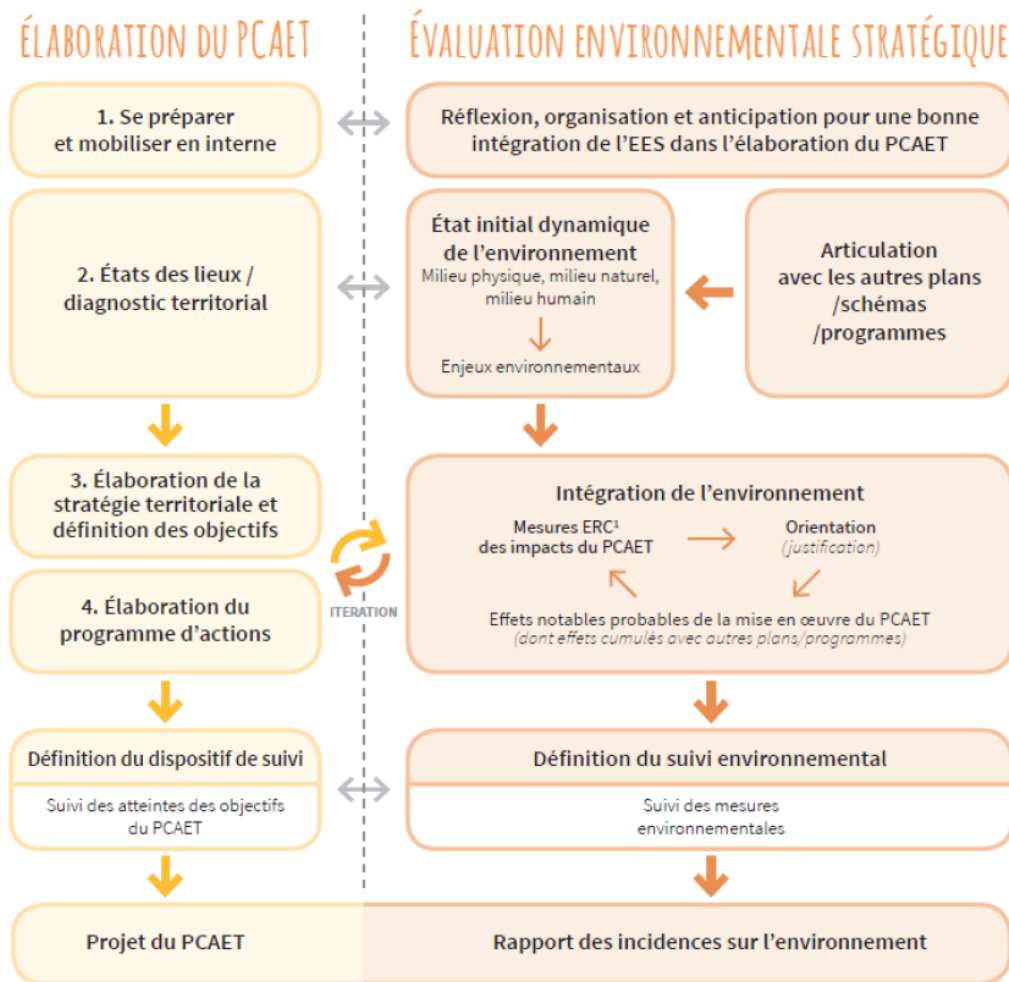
ÉLABORATION DU PCAET

1. Se préparer et mobiliser en interne

2. États des lieux / diagnostic territorial

3. Élaboration de la stratégie territoriale et définition des objectifs

ITERATION

4. Élaboration du programme d'actions

Définition du dispositif de suivi

Suivi des atteintes des objectifs du PCAET

Projet du PCAET

ÉVALUATION ENVIRONNEMENTALE STRATÉGIQUE

Réflexion, organisation et anticipation pour une bonne intégration de l'EES dans l'élaboration du PCAET

État initial dynamique de l'environnement

Milieu physique, milieu naturel, milieu humain

Enjeux environnementaux

Articulation avec les autres plans /schémas /programmes

Intégration de l'environnement

Mesures ERC$^1$ des impacts du PCAET

Orientation (justification)

Effets notables probables de la mise en œuvre du PCAET (dont effets cumulés avec autres plans/programmes)

Définition du suivi environnemental

Suivi des mesures environnementales

Rapport des incidences sur l'environnement